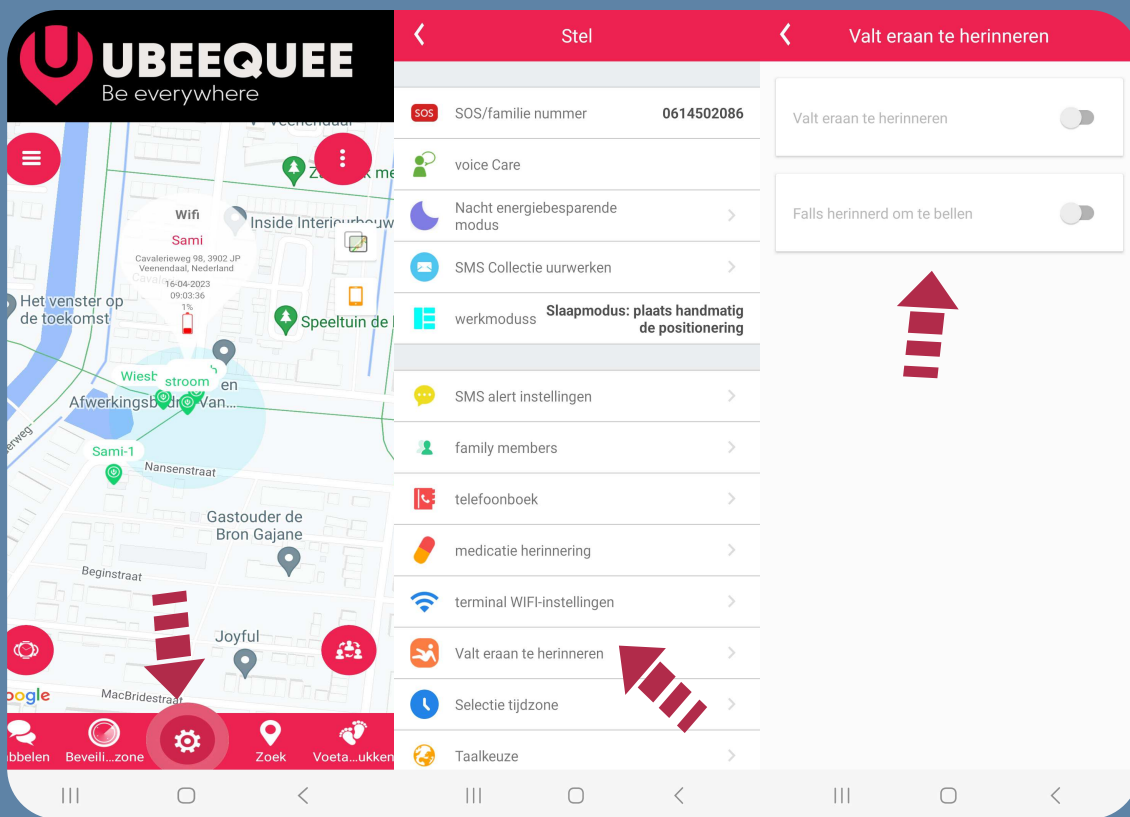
UBEEQUEE
Be everywhere

Veenendaal
Zwembad me
Inside Interieurbouw
Wifi
Sami
Cavalerieweg 98, 3902 JP Veenendaal, Nederland
16-04-2023
09:03:36
1%
Het venster op de toekomst
Speeltuin de
Wiesb stroom en
Afwerkingsbedrijf Van...
Sami-1
Nansenstraat
Gastouder de Bron Gajane
Beginstraat
Joyful
MacBridestraat
oogle
bbelen
Beveili...zone
Zoek
Voeta...ukken

Stel
SOS/familie nummer 0614502086
voice Care
Nacht energiebesparende modus
SMS Collectie uurwerken
werkmoduss Slaapmodus: plaats handmatig de positionering
SMS alert instellingen
family members
telefoonboek
medicatie herinnering
terminal WIFI-instellingen
Valt eraan te herinneren
Selectie tijdzone
Taalkeuze

Valt eraan te herinneren
Valt eraan te herinneren
Falls herinnerd om te bellen